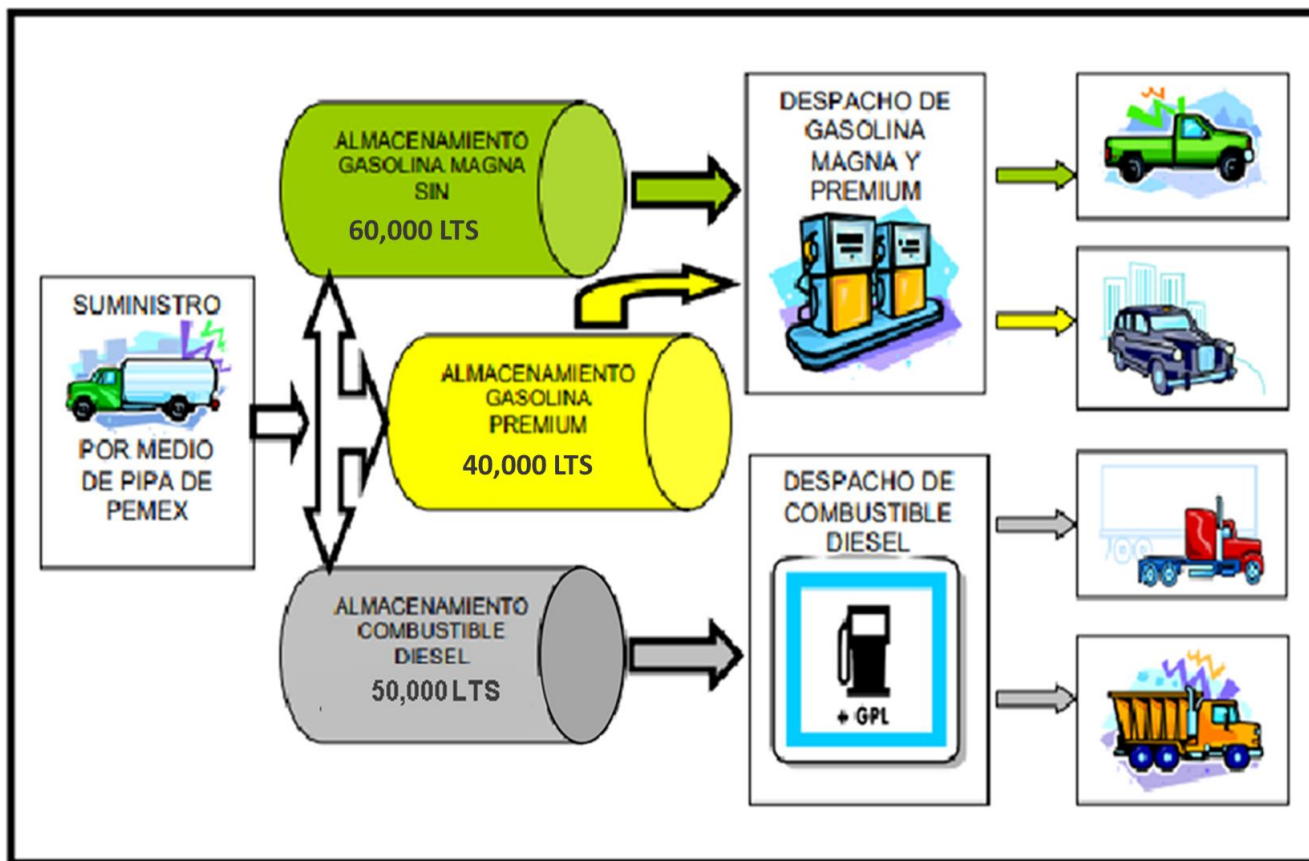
SUMINISTRO

POR MEDIO DE PIPA DE PEMEX

ALMACENAMIENTO GASOLINA MAGNA SIN
60,000 LTS

ALMACENAMIENTO GASOLINA PREMIUM
40,000 LTS

ALMACENAMIENTO COMBUSTIBLE DIESEL
50,000 LTS

DESPACHO DE GASOLINA MAGNA Y PREMIUM

DESPACHO DE COMBUSTIBLE DIESEL

+ GPL